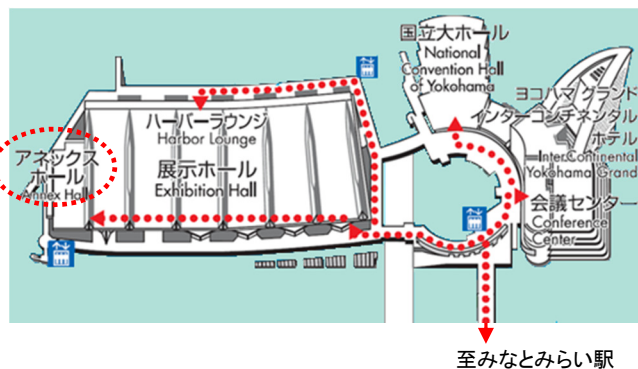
国立大ホール
National Convention Hall of Yokohama

ヨコハマ グランド インターコンチネンタル ホテル
Inter-Continental Yokohama Grand

ハーバーラウンジ
Harbor Lounge

展示ホール
Exhibition Hall

アネックスホール
Annex Hall

会議センター
Conference Center

至みなとみらい駅